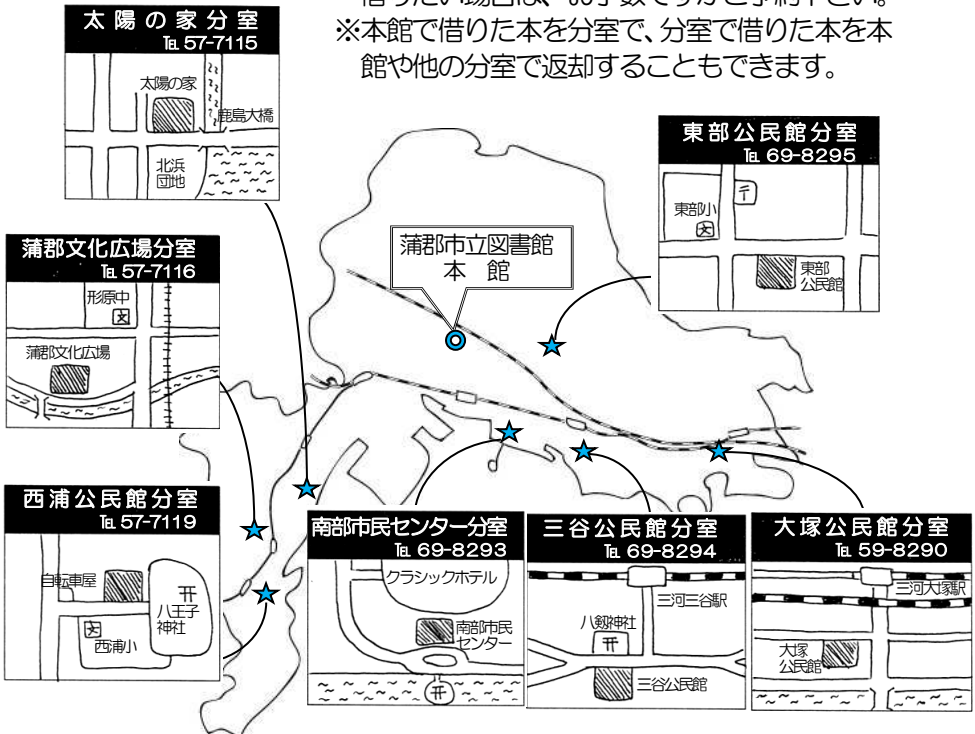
借りたい場合は、お手数ですがご予約下さい。
※本館で借りた本を分室で、分室で借りた本を本館や他の分室で返却することもできます。

太陽の家分室
TEL 57-7115
太陽の家
鹿島大橋
北浜団地

蒲郡文化広場分室
TEL 57-7116
形原中
蒲郡文化広場

蒲郡市立図書館
本館

東部公民館分室
TEL 69-8295
東部小
東部公民館

西浦公民館分室
TEL 57-7119
自転車屋
八王子神社
西浦小

南部市民センター分室
TEL 69-8293
クラシックホテル
南部市民センター

三谷公民館分室
TEL 69-8294
三河三谷駅
八剱神社
三谷公民館

大塚公民館分室
TEL 59-8290
三河大塚駅
大塚公民館